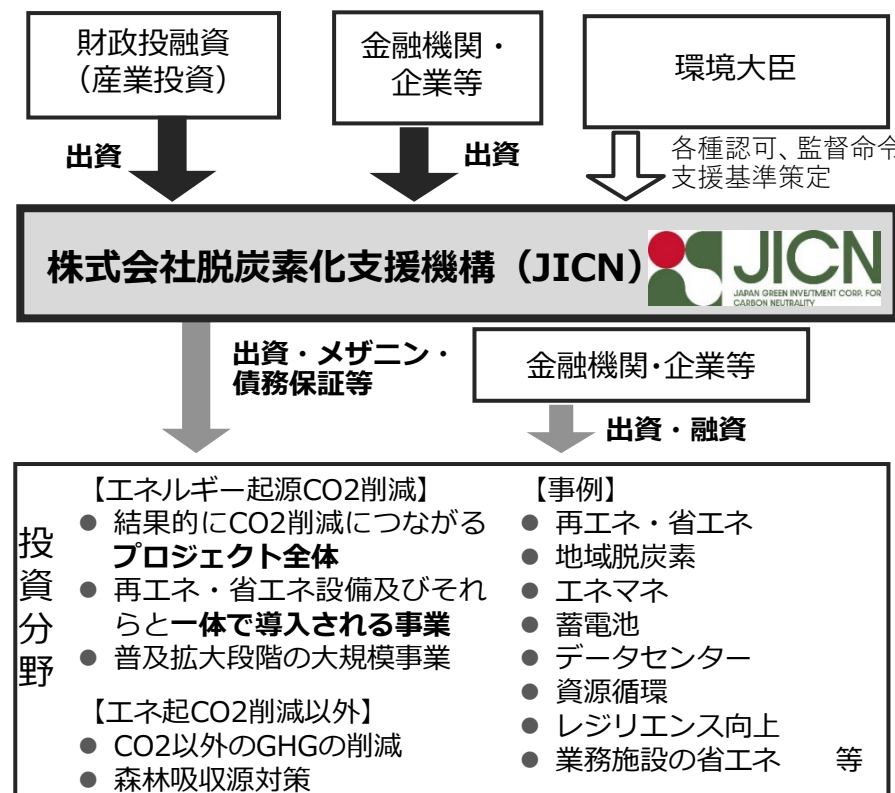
財政投融資
（産業投資）

金融機関・
企業等

環境大臣

出資

出資

各種認可、監督命令
支援基準策定

株式会社脱炭素化支援機構（JICN）

JICN
JAPAN GREEN INVESTMENT CORP. FOR CARBON NEUTRALITY

出資・メザニン・
債務保証等

金融機関･企業等

出資・融資

投資分野

【エネルギー起源CO2削減】
● 結果的にCO2削減につながるプロジェクト全体
● 再エネ・省エネ設備及びそれらと一体で導入される事業
● 普及拡大段階の大規模事業

【エネ起CO2削減以外】
● CO2以外のGHGの削減
● 森林吸収源対策

【事例】
● 再エネ・省エネ
● 地域脱炭素
● エネマネ
● 蓄電池
● データセンター
● 資源循環
● レジリエンス向上
● 業務施設の省エネ　等